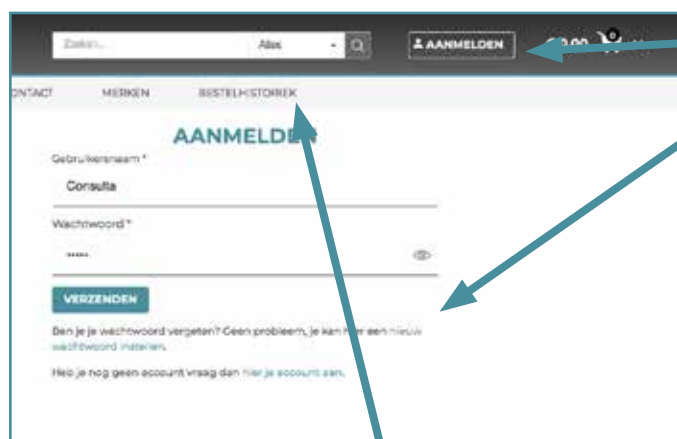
Zoeken... Alles

AANMELDEN

€0,00 0

ONTACT MERKEN BESTELHISTORIEK

AANMELDEN

Gebruikersnaam *

Consulta

Wachtwoord *

•••••

VERZENDEN

Ben je je wachtwoord vergeten? Geen probleem, je kan hier een nieuw wachtwoord instellen.

Heb je nog geen account vraag dan hier je account aan.